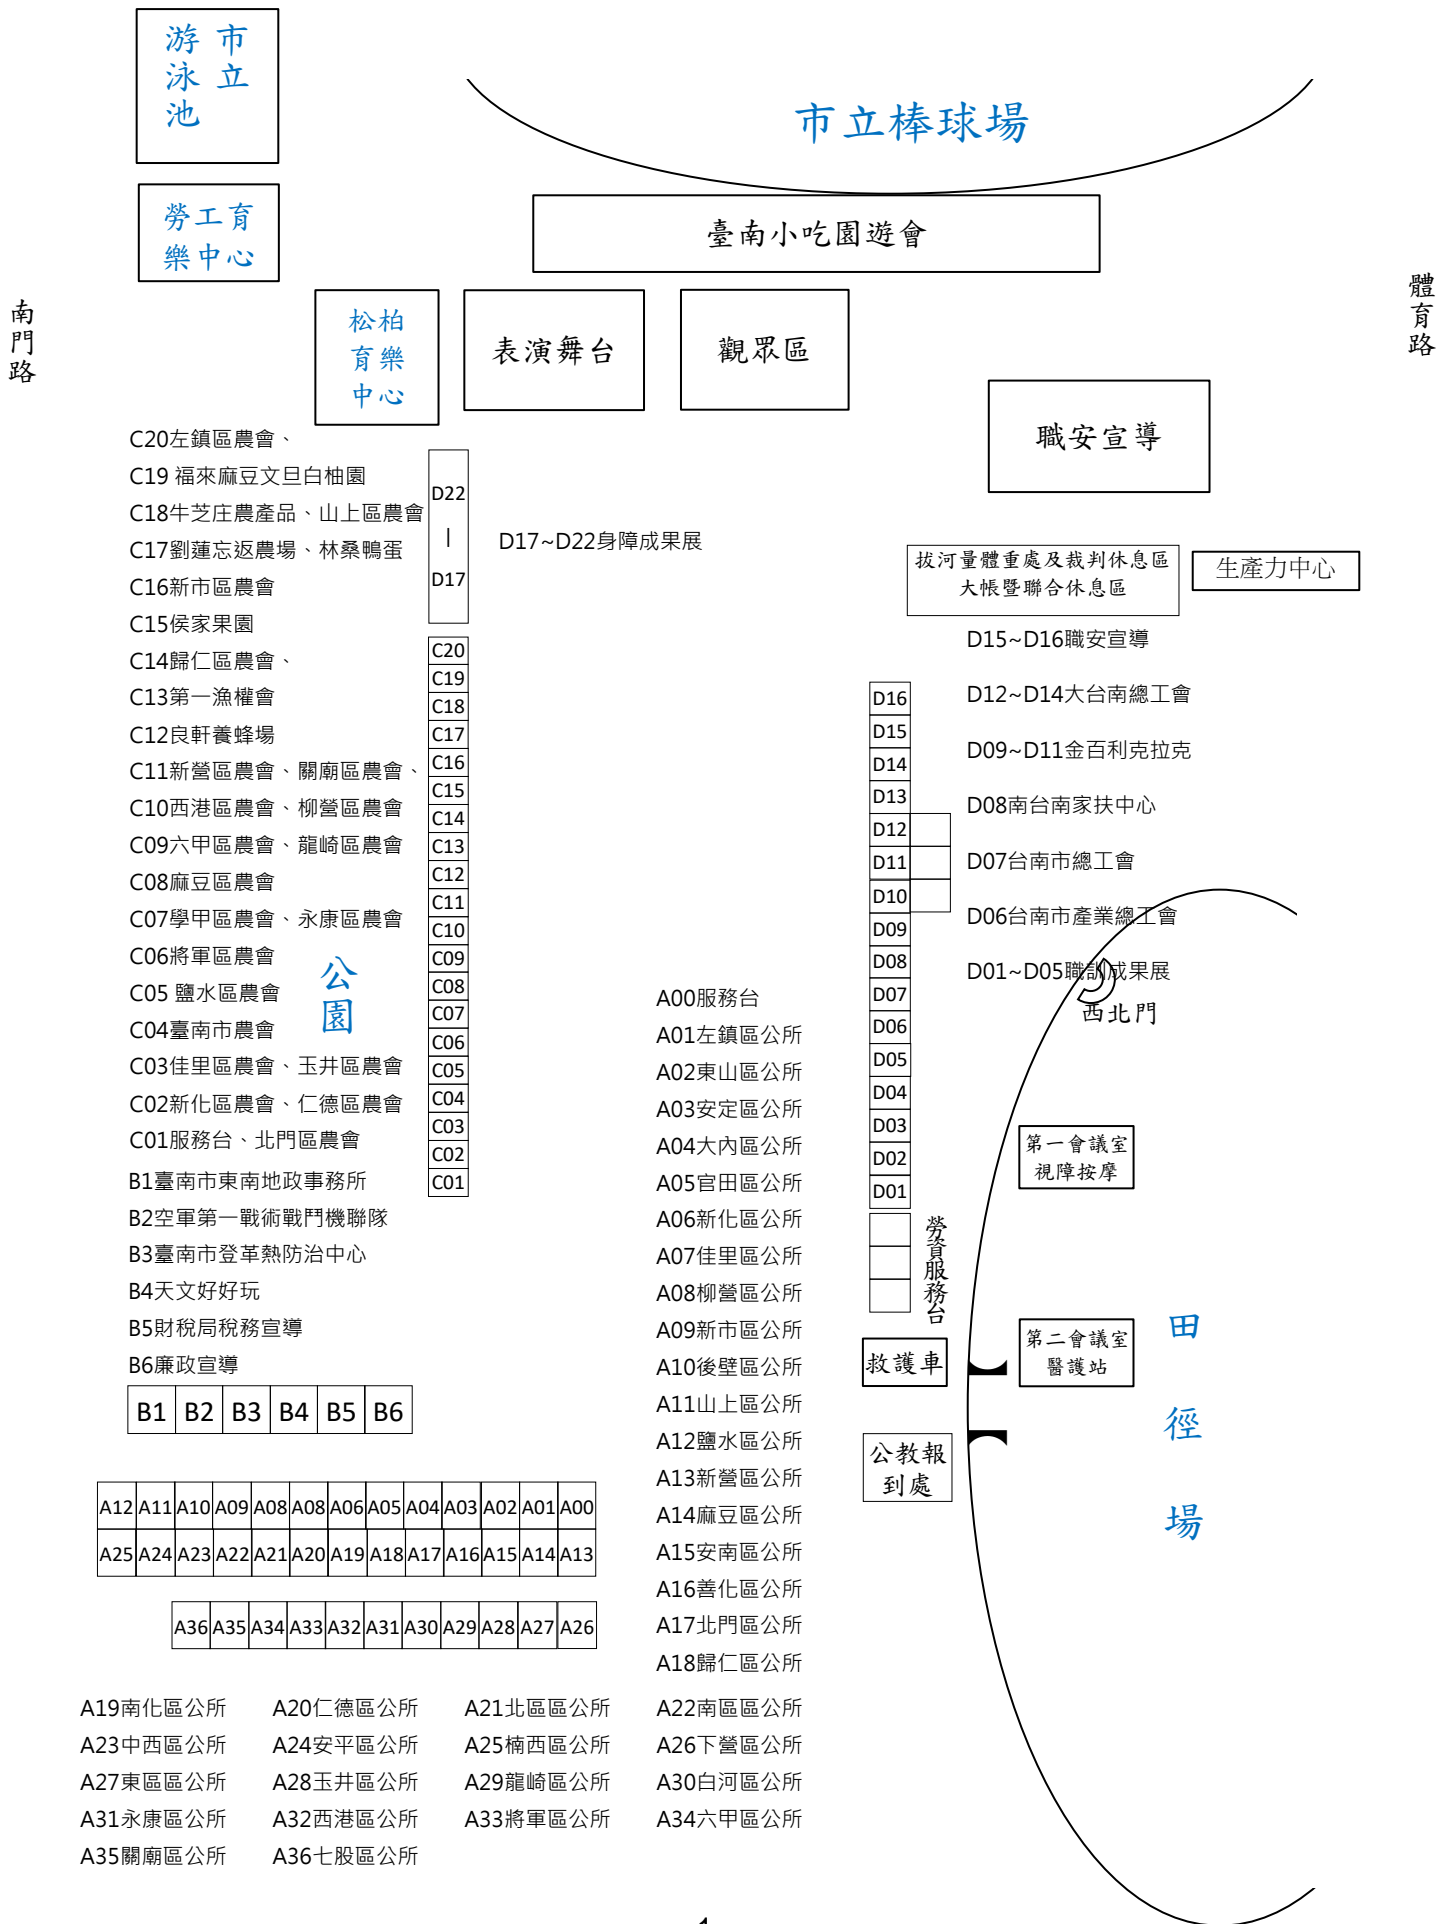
市立游泳池

市立棒球場

勞工育樂中心

臺南小吃園遊會

南門路

體育路

松柏育樂中心

表演舞台

觀眾區

職安宣導

C20左鎮區農會、
C19 福來麻豆文旦白柚園
C18牛芝庄農產品、山上區農會
C17劉蓮忘返農場、林桑鴨蛋
C16新市區農會
C15侯家果園
C14歸仁區農會、
C13第一漁權會
C12良軒養蜂場
C11新營區農會、關廟區農會、
C10西港區農會、柳營區農會
C09六甲區農會、龍崎區農會
C08麻豆區農會
C07學甲區農會、永康區農會
C06將軍區農會
C05 鹽水區農會
C04臺南市農會
C03佳里區農會、玉井區農會
C02新化區農會、仁德區農會
C01服務台、北門區農會

公園

D22
|
D17

D17~D22身障成果展

拔河量體重處及裁判休息區
大帳暨聯合休息區

生產力中心

D15~D16職安宣導
D12~D14大台南總工會
D09~D11金百利克拉克
D08南台南家扶中心
D07台南市總工會
D06台南市產業總工會
D01~D05職訓成果展

西北門

C20
C19
C18
C17
C16
C15
C14
C13
C12
C11
C10
C09
C08
C07
C06
C05
C04
C03
C02
C01

D16
D15
D14
D13
D12
D11
D10
D09
D08
D07
D06
D05
D04
D03
D02
D01

勞資服務台

A00服務台
A01左鎮區公所
A02東山區公所
A03安定區公所
A04大內區公所
A05官田區公所
A06新化區公所
A07佳里區公所
A08柳營區公所
A09新市區公所
A10後壁區公所
A11山上區公所
A12鹽水區公所
A13新營區公所
A14麻豆區公所
A15安南區公所
A16善化區公所
A17北門區公所
A18歸仁區公所

第一會議室
視障按摩

第二會議室
醫護站

救護車

公教報到處

田徑場

B1臺南市東南地政事務所
B2空軍第一戰術戰鬥機聯隊
B3臺南市登革熱防治中心
B4天文好好玩
B5財稅局稅務宣導
B6廉政宣導

| B1 | B2 | B3 | B4 | B5 | B6 |
|---|---|---|---|---|---|

| A12 | A11 | A10 | A09 | A08 | A08 | A06 | A05 | A04 | A03 | A02 | A01 | A00 |
|---|---|---|---|---|---|---|---|---|---|---|---|---|
| A25 | A24 | A23 | A22 | A21 | A20 | A19 | A18 | A17 | A16 | A15 | A14 | A13 |

| A36 | A35 | A34 | A33 | A32 | A31 | A30 | A29 | A28 | A27 | A26 |
|---|---|---|---|---|---|---|---|---|---|---|

A19南化區公所 A20仁德區公所 A21北區區公所 A22南區區公所
A23中西區公所 A24安平區公所 A25楠西區公所 A26下營區公所
A27東區區公所 A28玉井區公所 A29龍崎區公所 A30白河區公所
A31永康區公所 A32西港區公所 A33將軍區公所 A34六甲區公所
A35關廟區公所 A36七股區公所